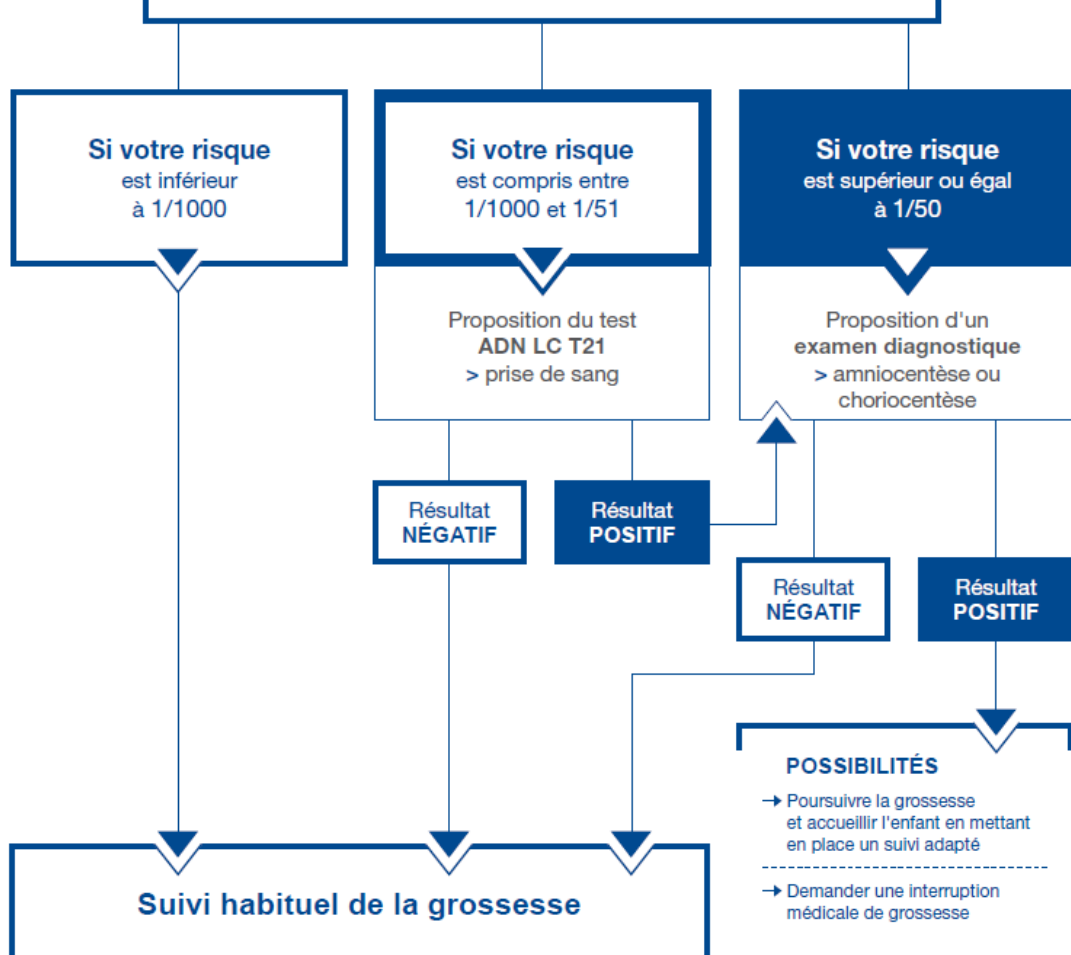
Si votre risque est inférieur à 1/1000

Si votre risque est compris entre 1/1000 et 1/51

Si votre risque est supérieur ou égal à 1/50

Proposition du test ADN LC T21 > prise de sang

Proposition d'un examen diagnostique > amniocentèse ou choriocentèse

Résultat NÉGATIF

Résultat POSITIF

Résultat NÉGATIF

Résultat POSITIF

POSSIBILITÉS

→ Poursuivre la grossesse et accueillir l'enfant en mettant en place un suivi adapté

→ Demander une interruption médicale de grossesse

Suivi habituel de la grossesse